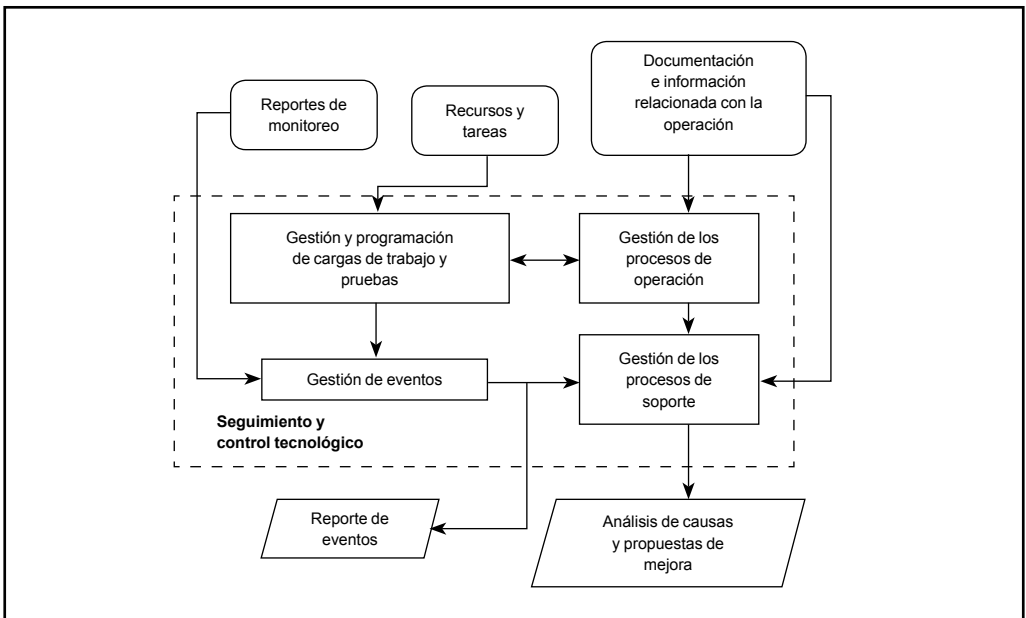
Reportes de monitoreo

Recursos y tareas

Documentación e información relacionada con la operación

Gestión y programación de cargas de trabajo y pruebas

Gestión de los procesos de operación

Gestión de eventos

Gestión de los procesos de soporte

Seguimiento y control tecnológico

Reporte de eventos

Análisis de causas y propuestas de mejora